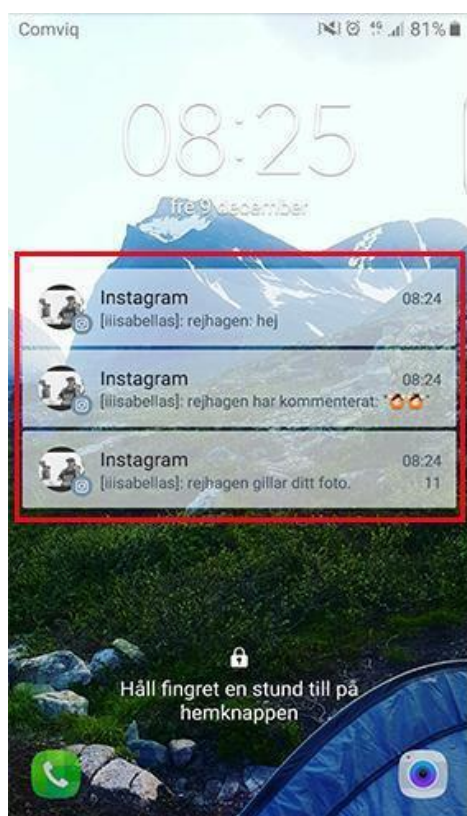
Comviq

4G 81%

08:25

fre 9 december

Instagram 08:24
[iiisabellas]: rejhagen: hej

Instagram 08:24
[iiisabellas]: rejhagen har kommenterat: "

Instagram 08:24
[iiisabellas]: rejhagen gillar ditt foto. 11

Håll fingret en stund till på hemknappen